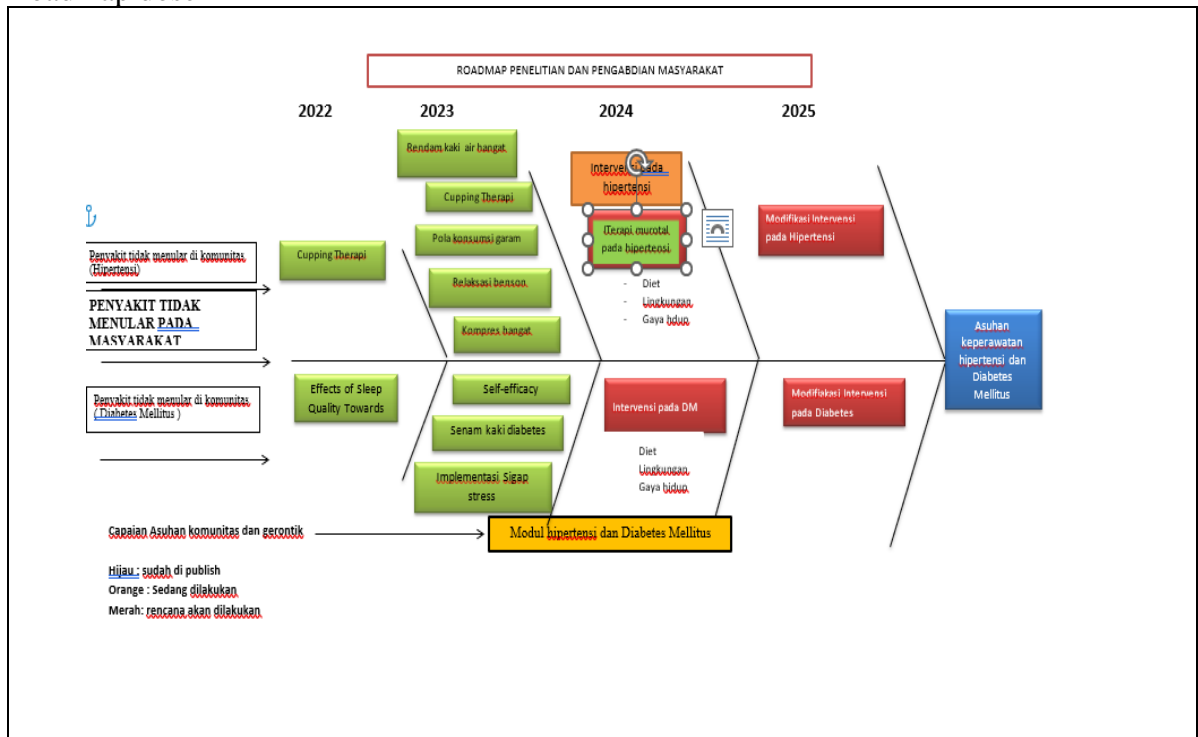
ROADMAP PENELITIAN DAN PENGABDIAN MASYARAKAT

2022

2023

2024

2025

Rendam kaki air hangat

Cupping Therapi

Pola konsumsi garam

Relaksasi benson

Kompres hangat

Interve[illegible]pada hipertensi

(Terapi murotal pada hipertensi

- Diet
- Lingkungan
- Gaya hidup

Modifikasi Intervensi pada Hipertensi

Penyakit tidak menular di komunitas (Hipertensi)

Cupping Therapi

PENYAKIT TIDAK MENULAR PADA MASYARAKAT

Asuhan keperawatan hipertensi dan Diabetes Mellitus

Penyakit tidak menular di komunitas ( Diabetes Mellitus )

Effects of Sleep Quality Towards

Self-efficacy

Senam kaki diabetes

Implementasi Sigap stress

Intervensi pada DM

Diet
Lingkungan
Gaya hidup

Modifikasi Intervensi pada Diabetes

Capaian Asuhan komunitas dan gerontik

Modul hipertensi dan Diabetes Mellitus

Hijau : sudah di publish
Orange : Sedang dilakukan
Merah: rencana akan dilakukan